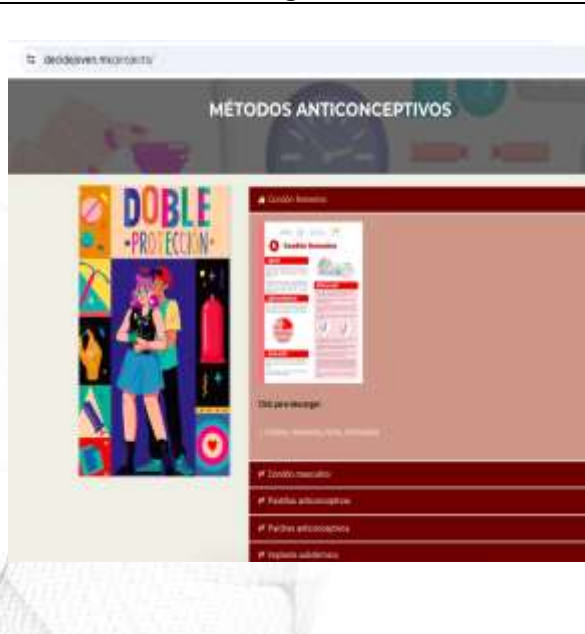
deodejoven.mx/proyecto

MÉTODOS ANTICONCEPTIVOS

DOBLE
-PROTECCIÓN-

Condón femenino

Condón femenino

Clic para descargar

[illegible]

Condón masculino

Pastillas anticonceptivas

Parches anticonceptivos

Implante subdérmico